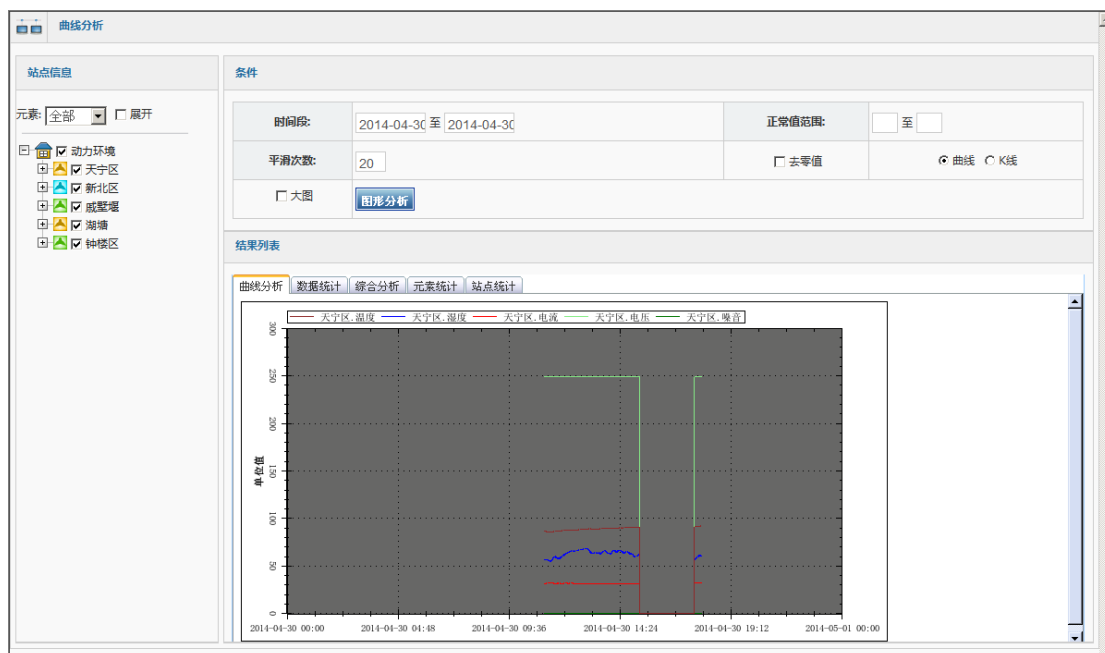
曲线分析

站点信息

元素: 全部 ☐ 展开

☑ 动力环境
☑ 天宁区
☑ 新北区
☑ 戚墅堰
☑ 湖塘
☑ 钟楼区

条件

| 时间段: | 2014-04-30 至 2014-04-30 | 正常值范围: | 至 |
|---|---|---|---|
| 平滑次数: | 20 | ☐ 去零值 | ⊙ 曲线 ○ K线 |
| ☐ 大图 | 图形分析 | | |

结果列表

曲线分析 | 数据统计 | 综合分析 | 元素统计 | 站点统计

天宁区.温度 天宁区.湿度 天宁区.电流 天宁区.电压 天宁区.噪音

300
250
200
150
100
50
0

单位值

2014-04-30 00:00 2014-04-30 04:48 2014-04-30 09:36 2014-04-30 14:24 2014-04-30 19:12 2014-05-01 00:00